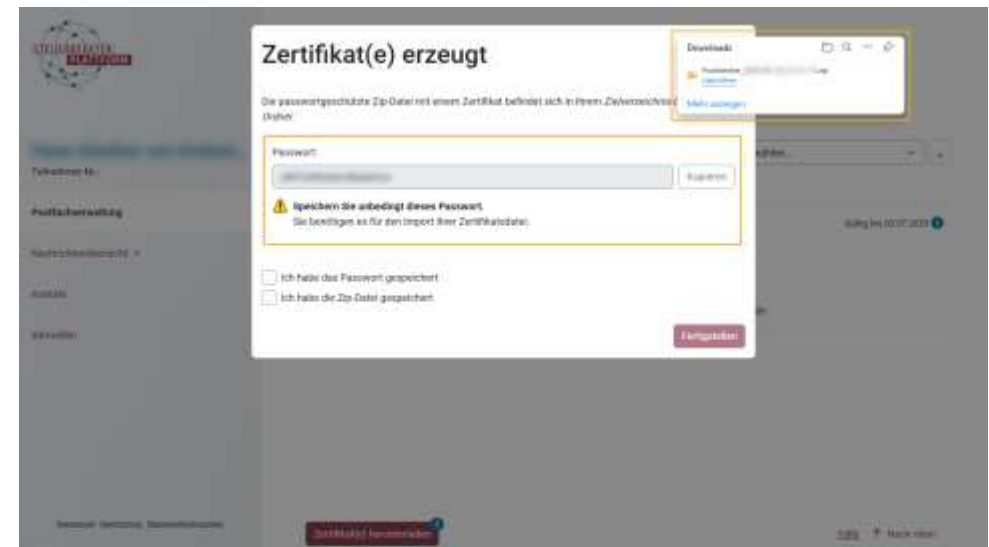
STEUERBERATER PLATTFORM

Zertifikat(e) erzeugt

Die passwortgeschützte Zip-Datei mit einem Zertifikat befindet sich in Ihrem Zielverzeichnis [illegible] Ordner.

Downloads

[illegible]

Mehr anzeigen

Passwort

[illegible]

Kopieren

Speichern Sie unbedingt dieses Passwort.
Sie benötigen es für den Import Ihrer Zertifikatsdatei.

Ich habe das Passwort gespeichert

Ich habe die Zip-Datei gespeichert

Fertigstellen

Teilnehmer-Nr.

Postfachverwaltung

Nachrichtenübersicht

Kontakt

Abmelden

gültig bis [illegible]

Impressum Datenschutz Barrierefreiheit

Zertifikat(e) herunterladen

Hilfe Nach oben